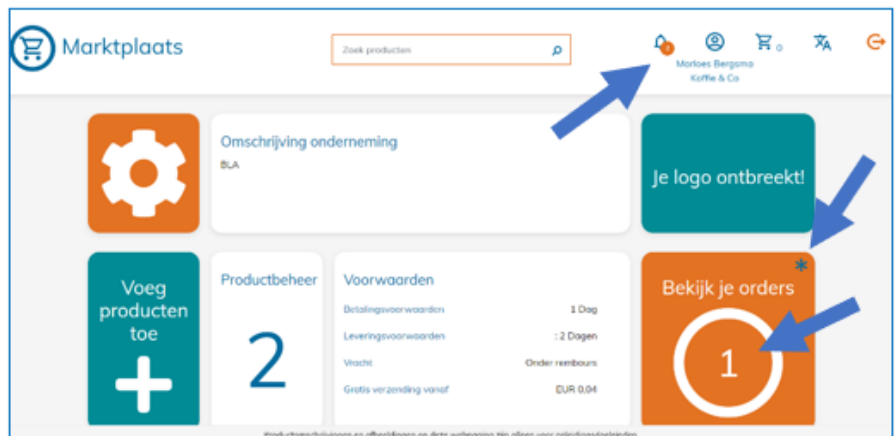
Marktplaats

Zoek producten

1

Marloes Bergsma
Koffie & Co

0

Omschrijving onderneming

BLA

Je logo ontbreekt!

Voeg producten toe

Productbeheer

2

Voorwaarden

| | |
|---|---|
| Betalingsvoorwaarden | 1 Dag |
| Leveringsvoorwaarden | : 2 Dagen |
| Vracht | Onder rembours |
| Gratis verzending vanaf | EUR 0,04 |

Bekijk je orders

*

1

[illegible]